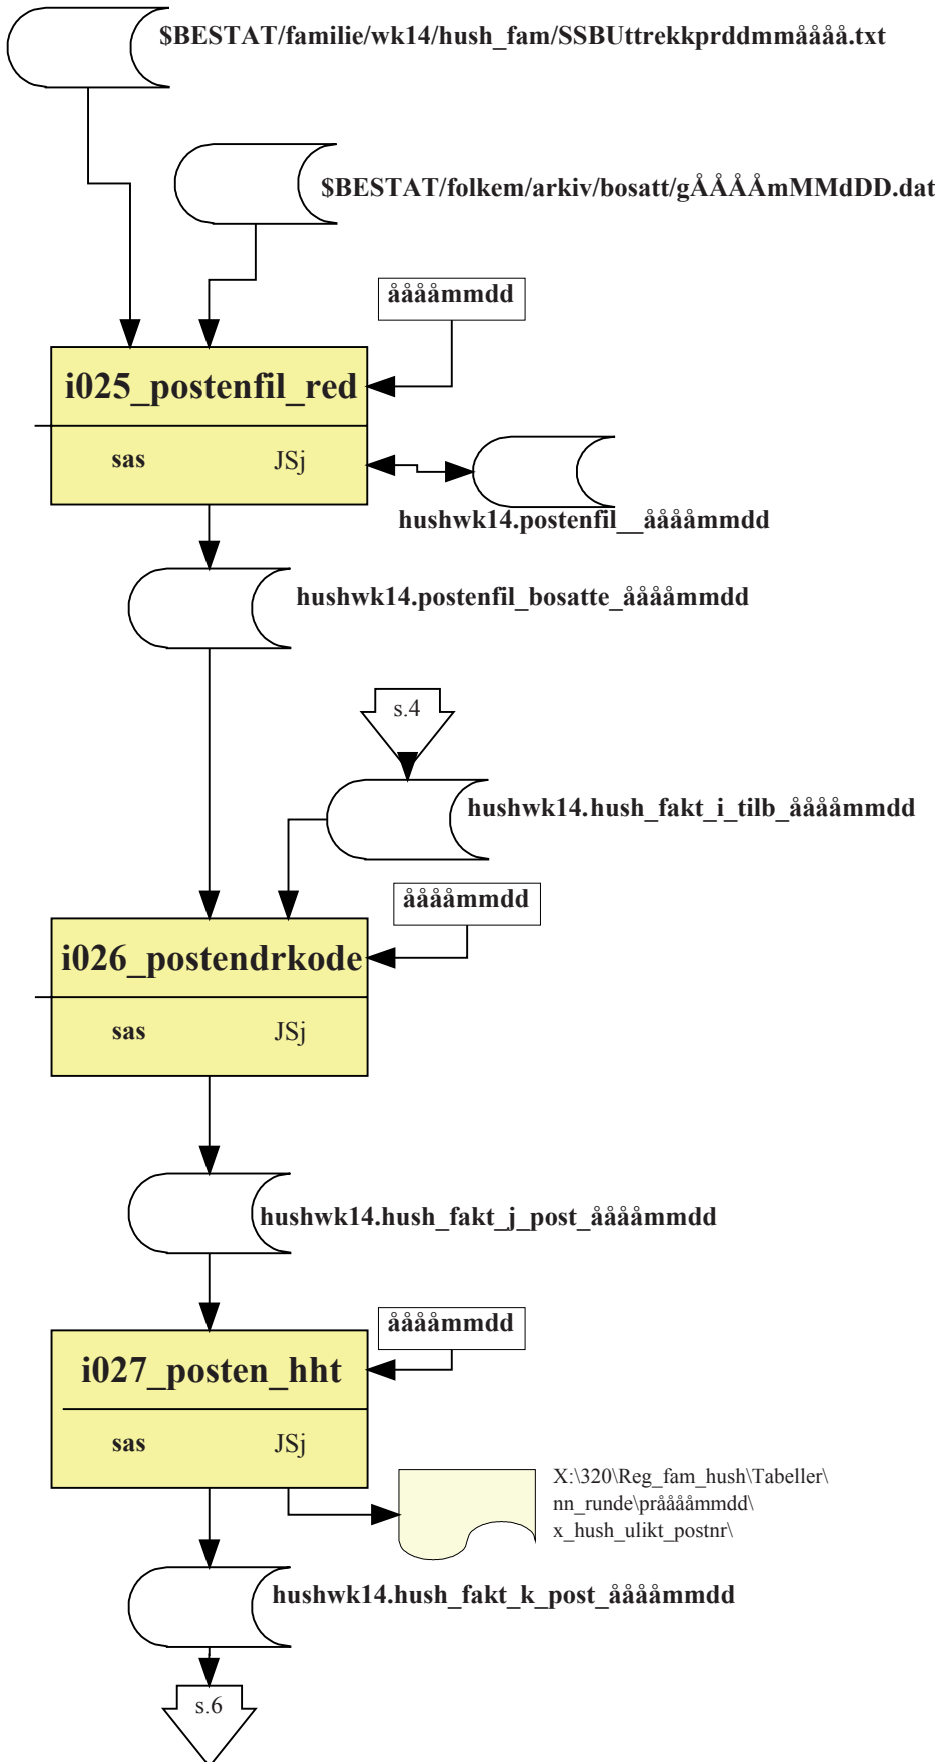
$BESTAT/familie/wk14/hush_fam/SSBUttrekkprddmmåååå.txt

$BESTAT/folkem/arkiv/bosatt/gÅÅÅÅmMMdDD.dat

ååååmmdd

i025_postenfil_red

sas JSj

hushwk14.postenfil__ååååmmdd

hushwk14.postenfil_bosatte_ååååmmdd

s.4

hushwk14.hush_fakt_i_tilb_ååååmmdd

ååååmmdd

i026_postendrkode

sas JSj

hushwk14.hush_fakt_j_post_ååååmmdd

ååååmmdd

i027_posten_hht

sas JSj

X:\320\Reg_fam_hush\Tabeller\ nn_runde\prååååmmdd\ x_hush_ulikt_postnr\

hushwk14.hush_fakt_k_post_ååååmmdd

s.6